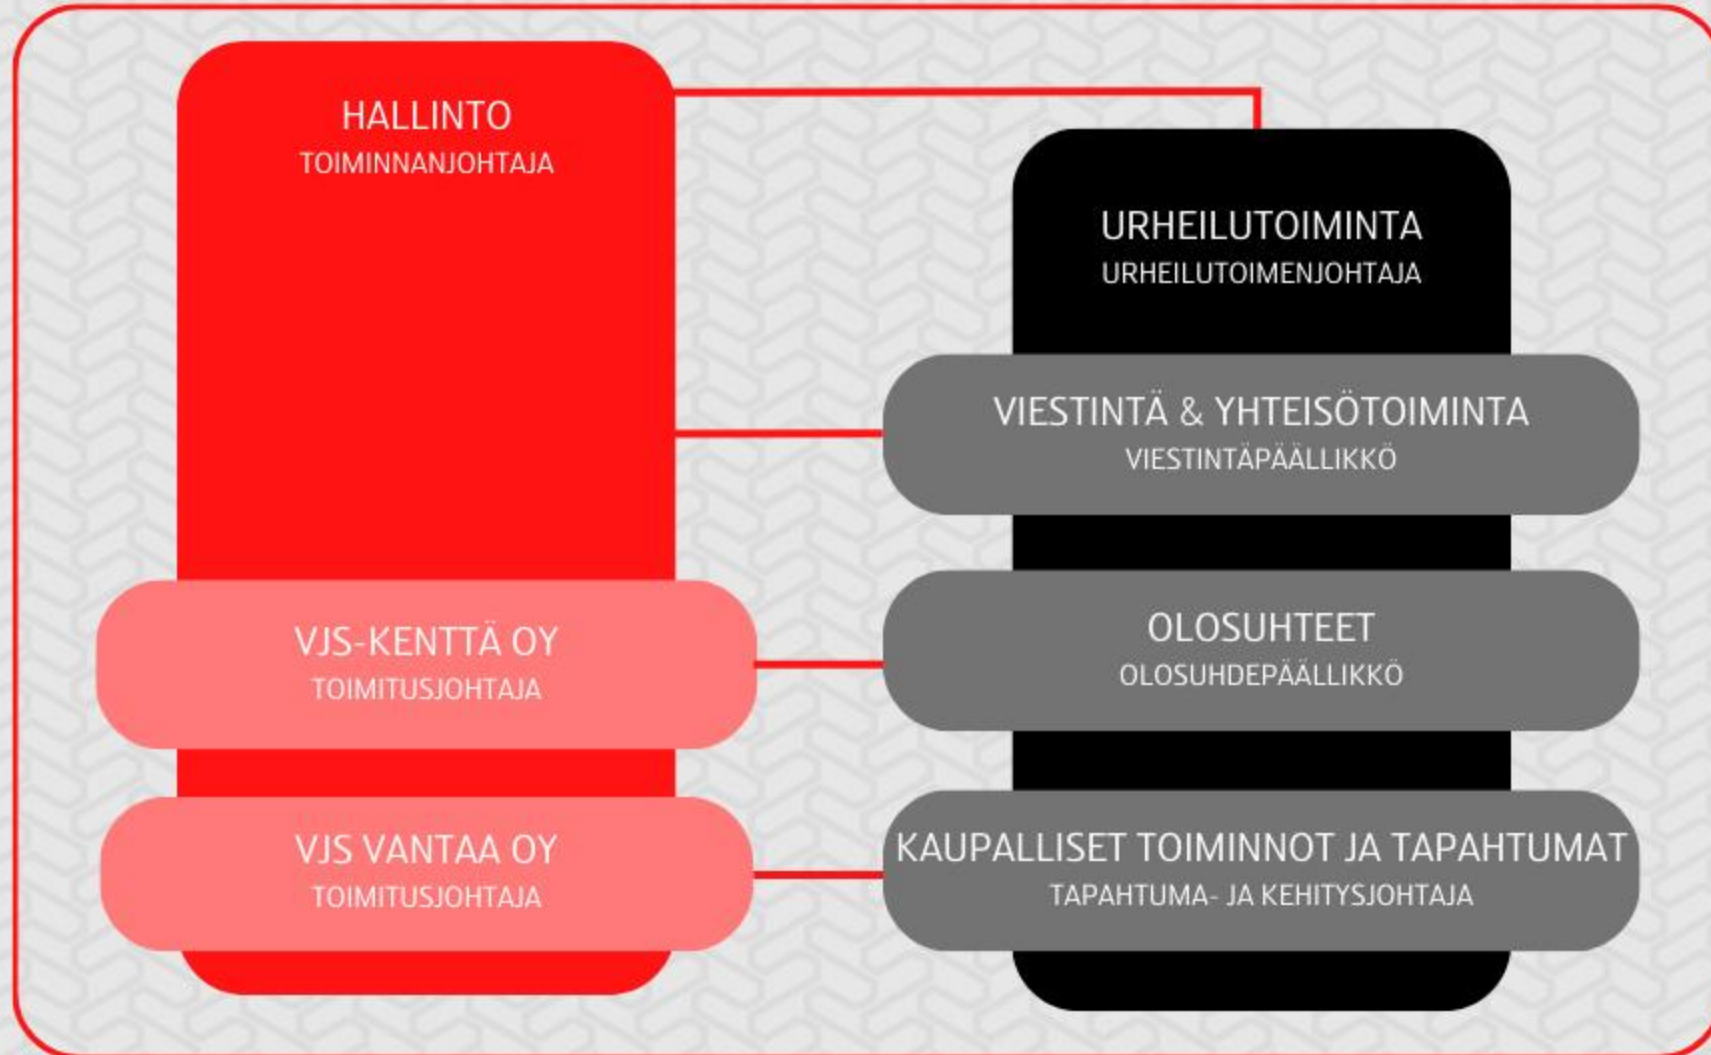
HALLINTO
TOIMINNANJOHTAJA

URHEILUTOIMINTA
URHEILUTOIMENJOHTAJA

VIESTINTÄ & YHTEISÖTOIMINTA
VIESTINTÄPÄÄLLIKKÖ

VJS-KENTTÄ OY
TOIMITUSJOHTAJA

OLOSUHTEET
OLOSUHDEPÄÄLLIKKÖ

VJS VANTAA OY
TOIMITUSJOHTAJA

KAUPALLISET TOIMINNOT JA TAPAHTUMAT
TAPAHTUMA- JA KEHITYSJOHTAJA